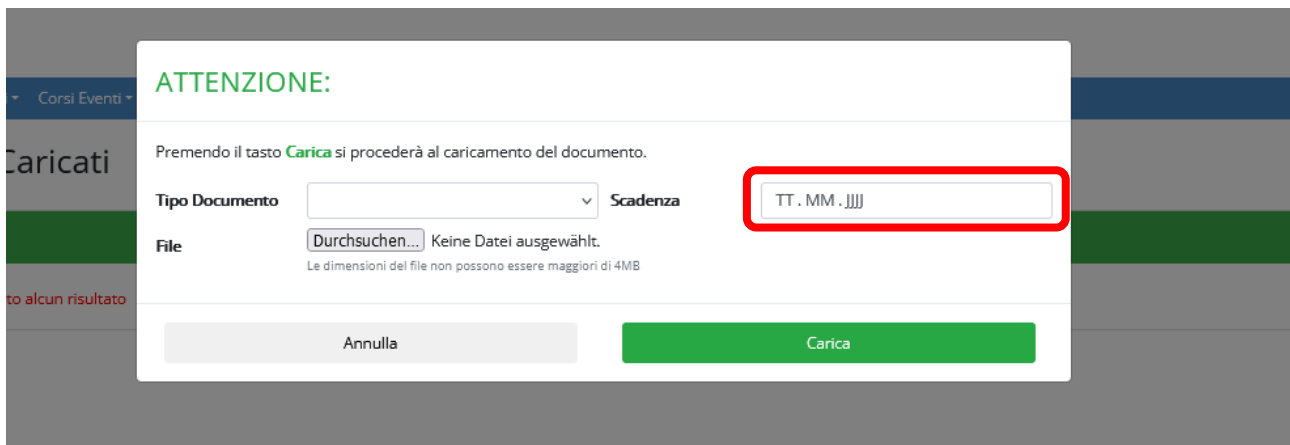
Corsi Eventi ▾

Caricati

to alcun risultato

ATTENZIONE:

Premendo il tasto Carica si procederà al caricamento del documento.

Tipo Documento

Scadenza

TT . MM . JJJJ

File

Durchsuchen... Keine Datei ausgewählt.

Le dimensioni del file non possono essere maggiori di 4MB

Annulla

Carica